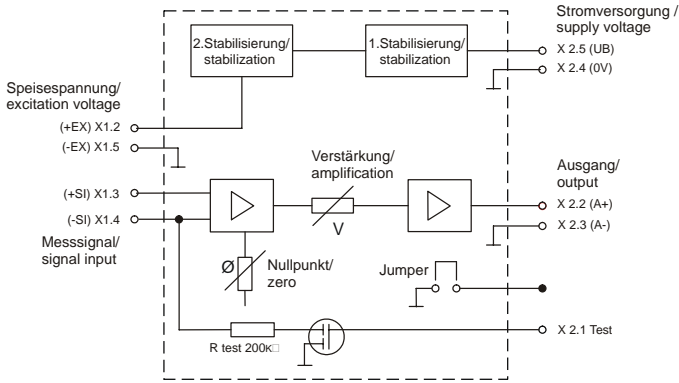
Stromversorgung / supply voltage

2.Stabilisierung/ stabilization

1.Stabilisierung/ stabilization

X 2.5 (UB)

X 2.4 (0V)

Speisespannung/ excitation voltage

(+EX) X1.2

(-EX) X1.5

Verstärkung/ amplification

Ausgang/ output

(+SI) X1.3

(-SI) X1.4

X 2.2 (A+)

X 2.3 (A-)

V

Messsignal/ signal input

Ø

Nullpunkt/ zero

Jumper

R test 200k□

X 2.1 Test